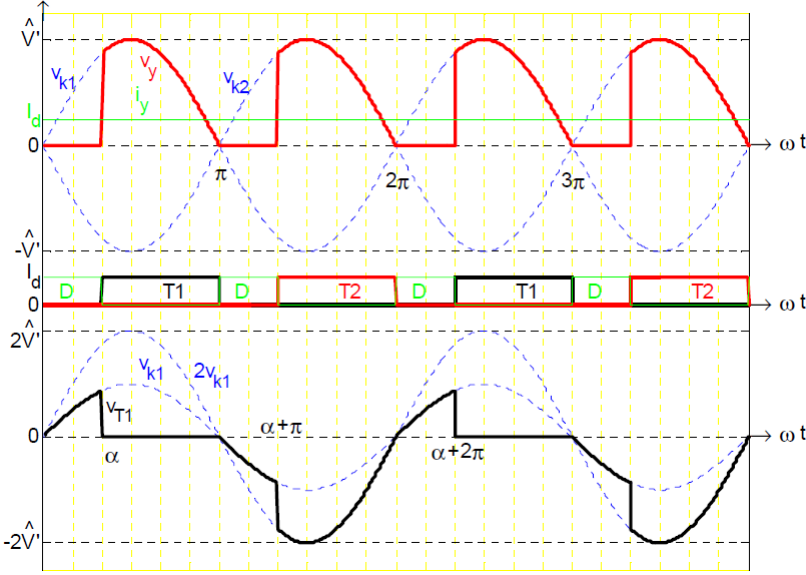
$\hat{V}'$
$v_{k1}$
$v_y$
$i_y$
$v_{k2}$
$I_d$
0
$\omega t$
$\pi$
$2\pi$
$3\pi$
$-\hat{V}'$
$I_d$
0
D
T1
D
T2
D
T1
D
T2
$\omega t$
$2\hat{V}'$
$v_{k1}$
$2v_{k1}$
$v_{T1}$
0
$\alpha$
$\alpha+\pi$
$\alpha+2\pi$
$\omega t$
$-2\hat{V}'$